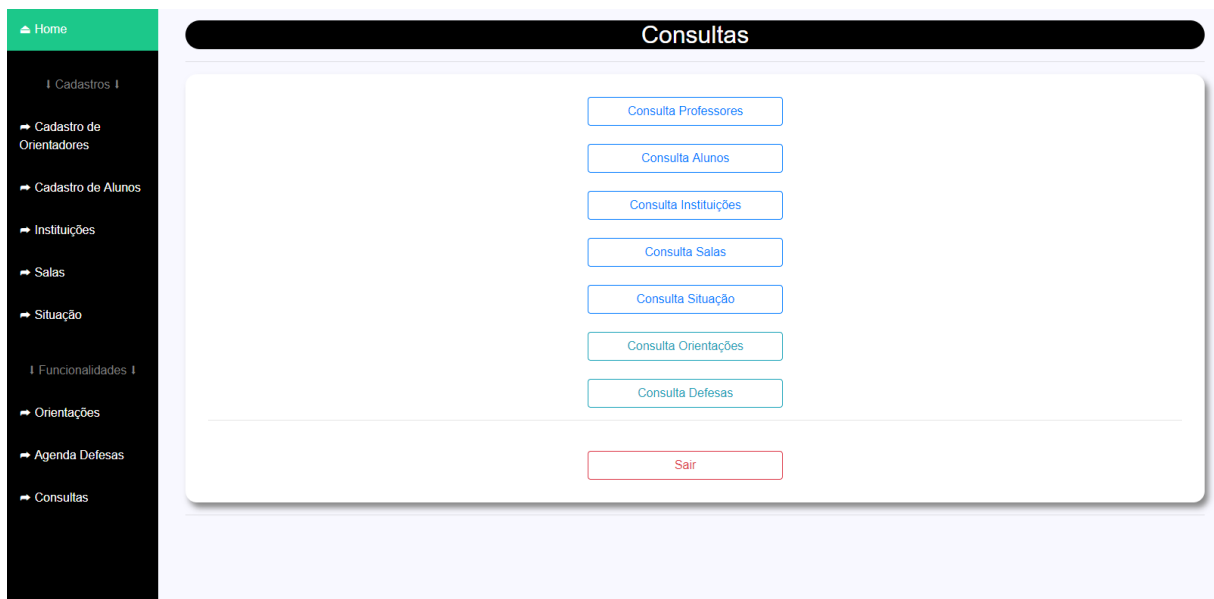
⏏ Home

⬇ Cadastros ⬇

➡ Cadastro de Orientadores

➡ Cadastro de Alunos

➡ Instituições

➡ Salas

➡ Situação

⬇ Funcionalidades ⬇

➡ Orientações

➡ Agenda Defesas

➡ Consultas

Consultas

Consulta Professores

Consulta Alunos

Consulta Instituições

Consulta Salas

Consulta Situação

Consulta Orientações

Consulta Defesas

Sair